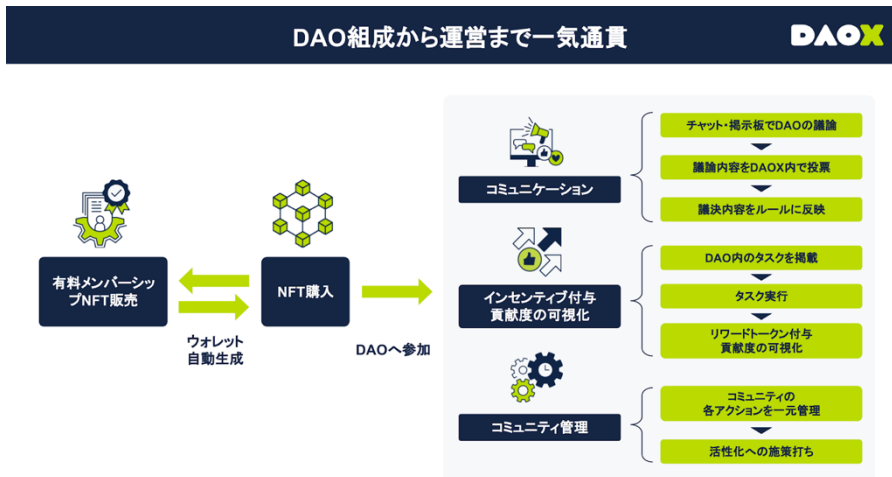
DAO組成から運営まで一気通貫

DAOX

有料メンバーシップNFT販売

NFT購入

ウォレット自動生成

DAOへ参加

コミュニケーション

チャット・掲示板でDAOの議論

議論内容をDAOX内で投票

議決内容をルールに反映

インセンティブ付与
貢献度の可視化

DAO内のタスクを掲載

タスク実行

リワードトークン付与
貢献度の可視化

コミュニティ管理

コミュニティの
各アクションを一元管理

活性化への施策打ち